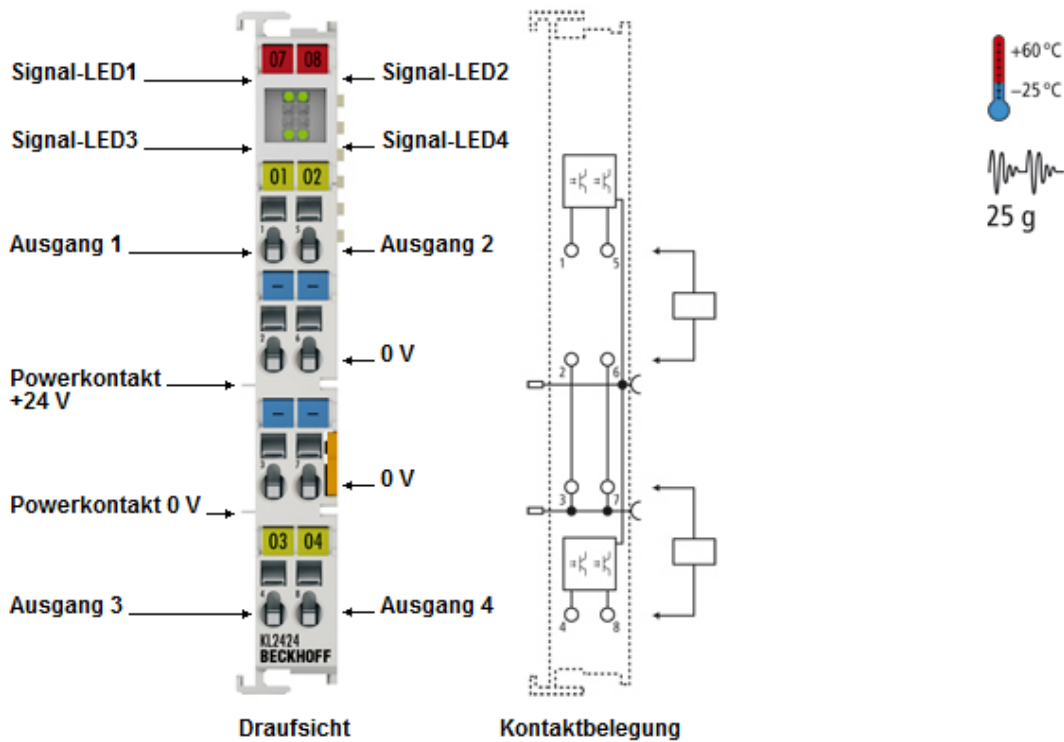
Signal-LED1
07 08
Signal-LED2
Signal-LED3
Signal-LED4
01 02
Ausgang 1
Ausgang 2
0 V
Powerkontakt +24 V
0 V
Powerkontakt 0 V
03 04
Ausgang 3
Ausgang 4
KL2424
BECKHOFF
Draufsicht
1 5
2 6
3 7
4 8
Kontaktbelegung
+60 °C
−25 °C
25 g